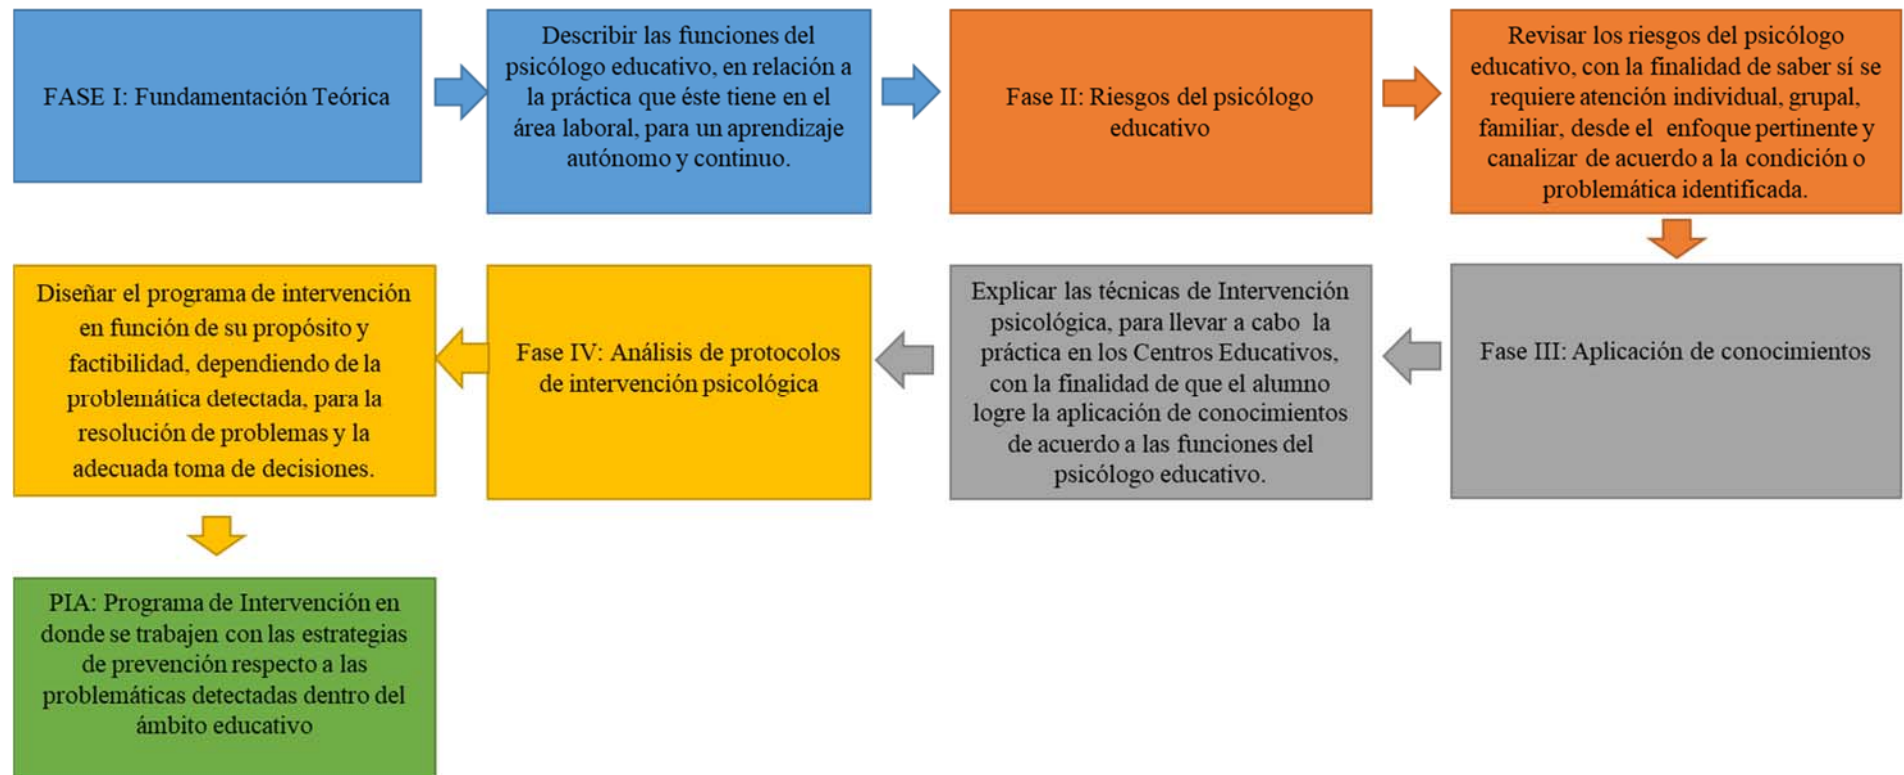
FASE I: Fundamentación Teórica

Describir las funciones del psicólogo educativo, en relación a la práctica que éste tiene en el área laboral, para un aprendizaje autónomo y continuo.

Fase II: Riesgos del psicólogo educativo

Revisar los riesgos del psicólogo educativo, con la finalidad de saber sí se requiere atención individual, grupal, familiar, desde el enfoque pertinente y canalizar de acuerdo a la condición o problemática identificada.

Fase III: Aplicación de conocimientos

Explicar las técnicas de Intervención psicológica, para llevar a cabo la práctica en los Centros Educativos, con la finalidad de que el alumno logre la aplicación de conocimientos de acuerdo a las funciones del psicólogo educativo.

Fase IV: Análisis de protocolos de intervención psicológica

Diseñar el programa de intervención en función de su propósito y factibilidad, dependiendo de la problemática detectada, para la resolución de problemas y la adecuada toma de decisiones.

PIA: Programa de Intervención en donde se trabajen con las estrategias de prevención respecto a las problemáticas detectadas dentro del ámbito educativo